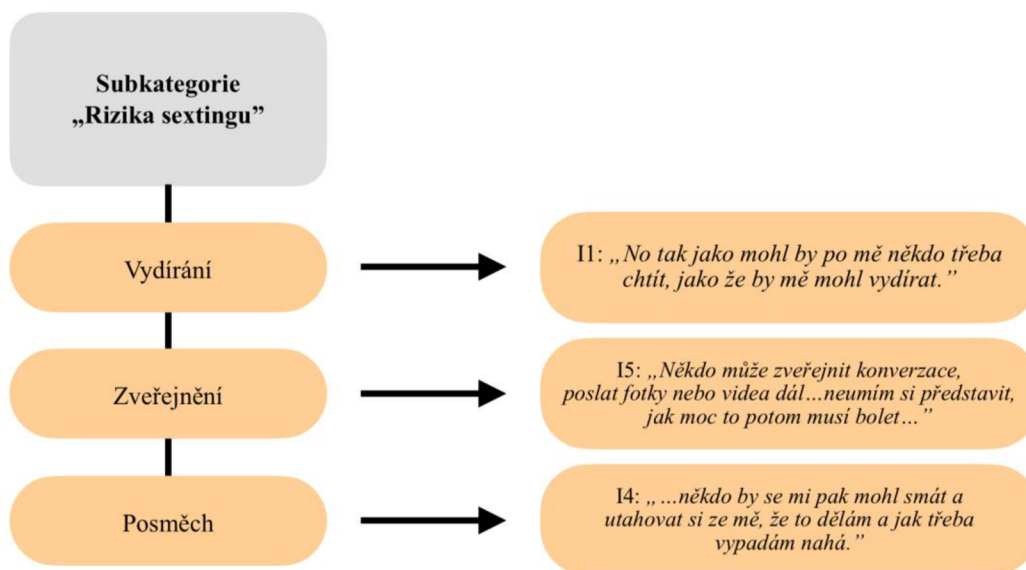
Subkategorie
„Rizika sextingu"

Vydírání

I1: „No tak jako mohl by po mě někdo třeba chtít, jako že by mě mohl vydírat."

Zveřejnění

I5: „Někdo může zveřejnit konverzace, poslat fotky nebo videa dál…neumím si představit, jak moc to potom musí bolet…"

Posměch

I4: „ …někdo by se mi pak mohl smát a utahovat si ze mě, že to dělám a jak třeba vypadám nahá."